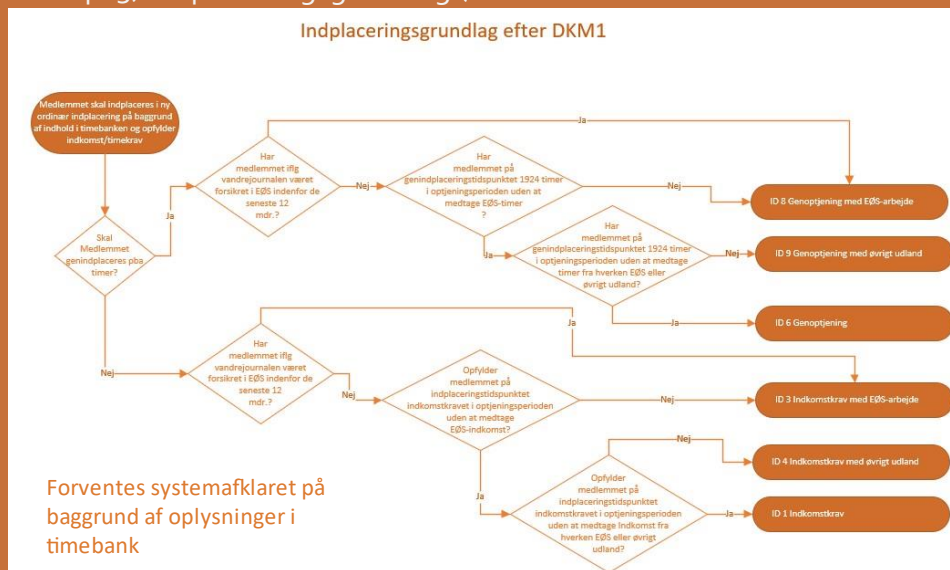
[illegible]

Indplaceringsgrundlag efter DKM1

Medlemmet skal indplaceres i ny ordinær indplacering på baggrund af indhold i timebanken og opfylder indkomst/timekrav

Skal Medlemmet genindplaceres pba timer?

Ja

Har medlemmet iflg vandrejournalen været forsikret i EØS indenfor de seneste 12 mdr.?

Ja

Nej

Har medlemmet på genindplaceringstidspunktet 1924 timer i optjeningsperioden uden at medtage EØS-timer?

Nej

ID 8 Genoptjening med EØS-arbejde

Ja

Har medlemmet på genindplaceringstidspunktet 1924 timer i optjeningsperioden uden at medtage timer fra hverken EØS eller øvrigt udland?

Nej

ID 9 Genoptjening med øvrigt udland

Ja

ID 6 Genoptjening

Nej

Har medlemmet iflg vandrejournalen været forsikret i EØS indenfor de seneste 12 mdr.?

Ja

Nej

Opfylder medlemmet på indplaceringstidspunktet indkomstkravet i optjeningsperioden uden at medtage EØS-indkomst?

Nej

ID 3 Indkomstkrav med EØS-arbejde

Ja

Nej

ID 4 Indkomstkrav med øvrigt udland

Opfylder medlemmet på indplaceringstidspunktet indkomstkravet i optjeningsperioden uden at medtage indkomst fra hverken EØS eller øvrigt udland?

Ja

ID 1 Indkomstkrav

Forventes systemafklaret på baggrund af oplysninger i timebank